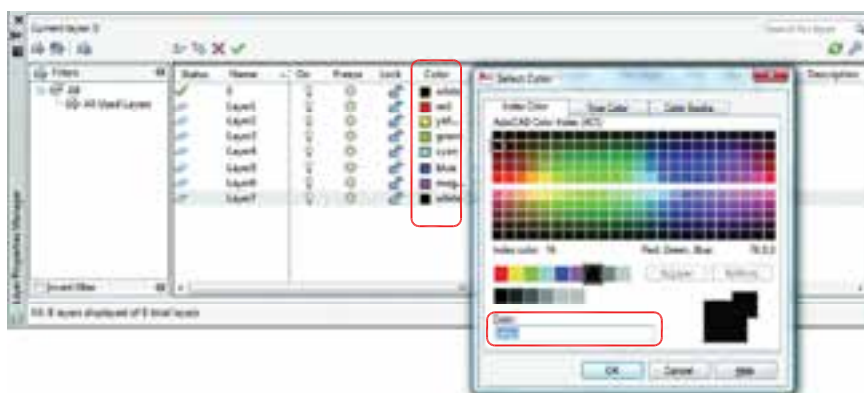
Current layer: 0

Search for layer

Filters

All

All Used Layers

Invert filter

Layer Properties Manager

| Status | Name | On | Freeze | Lock | Color |
|---|---|---|---|---|---|
| ✓ | 0 | | | | white |
| | Layer1 | | | | red |
| | Layer2 | | | | yell... |
| | Layer3 | | | | green |
| | Layer4 | | | | cyan |
| | Layer5 | | | | blue |
| | Layer6 | | | | mag... |
| | Layer7 | | | | white |

Description

All: 8 layers displayed of 8 total layers

Select Color

Index Color

True Color

Color Books

AutoCAD Color Index (ACI):

Index color: 16

Red, Green, Blue:

ByLayer

ByBlock

Color:

OK

Cancel

Help